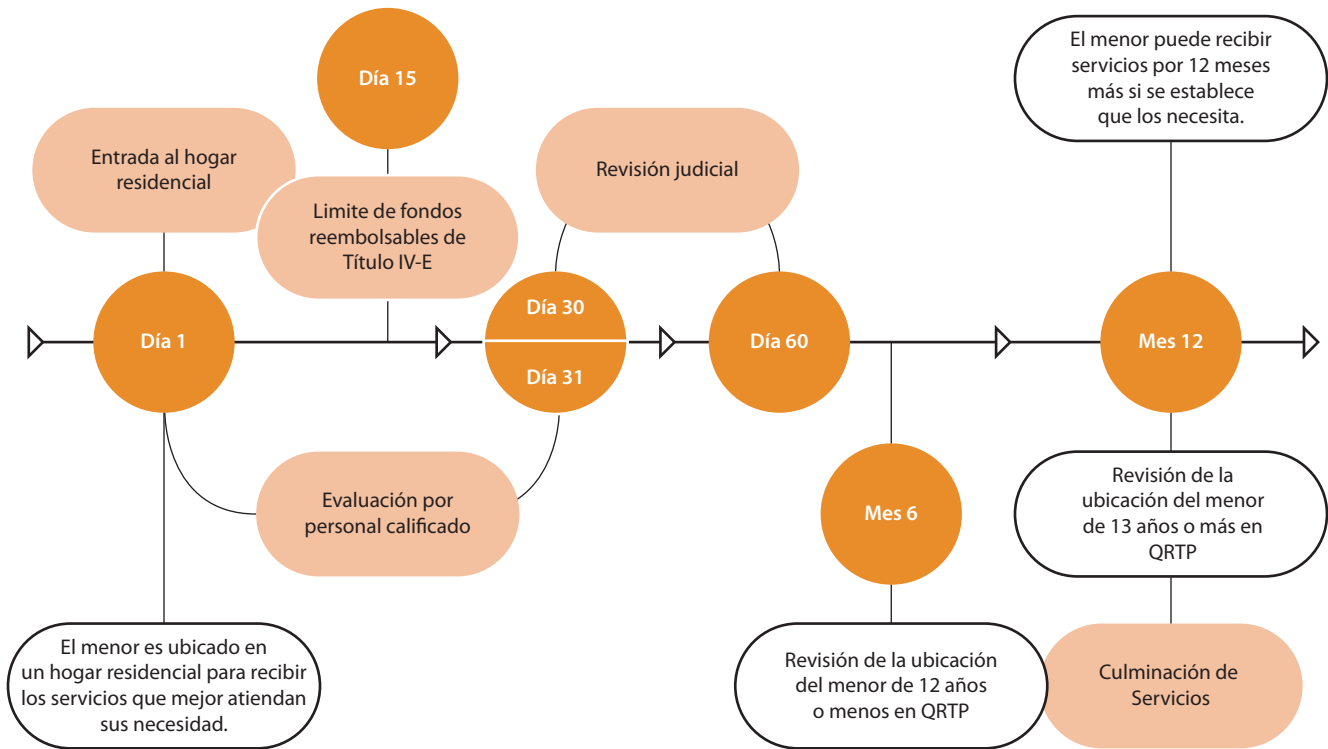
Día 15

Entrada al hogar residencial

Limite de fondos reembolsables de Título IV-E

Revisión judicial

El menor puede recibir servicios por 12 meses más si se establece que los necesita.

Día 1

Día 30

Día 31

Día 60

Mes 12

Evaluación por personal calificado

Mes 6

Revisión de la ubicación del menor de 13 años o más en QRTP

El menor es ubicado en un hogar residencial para recibir los servicios que mejor atiendan sus necesidad.

Revisión de la ubicación del menor de 12 años o menos en QRTP

Culminación de Servicios